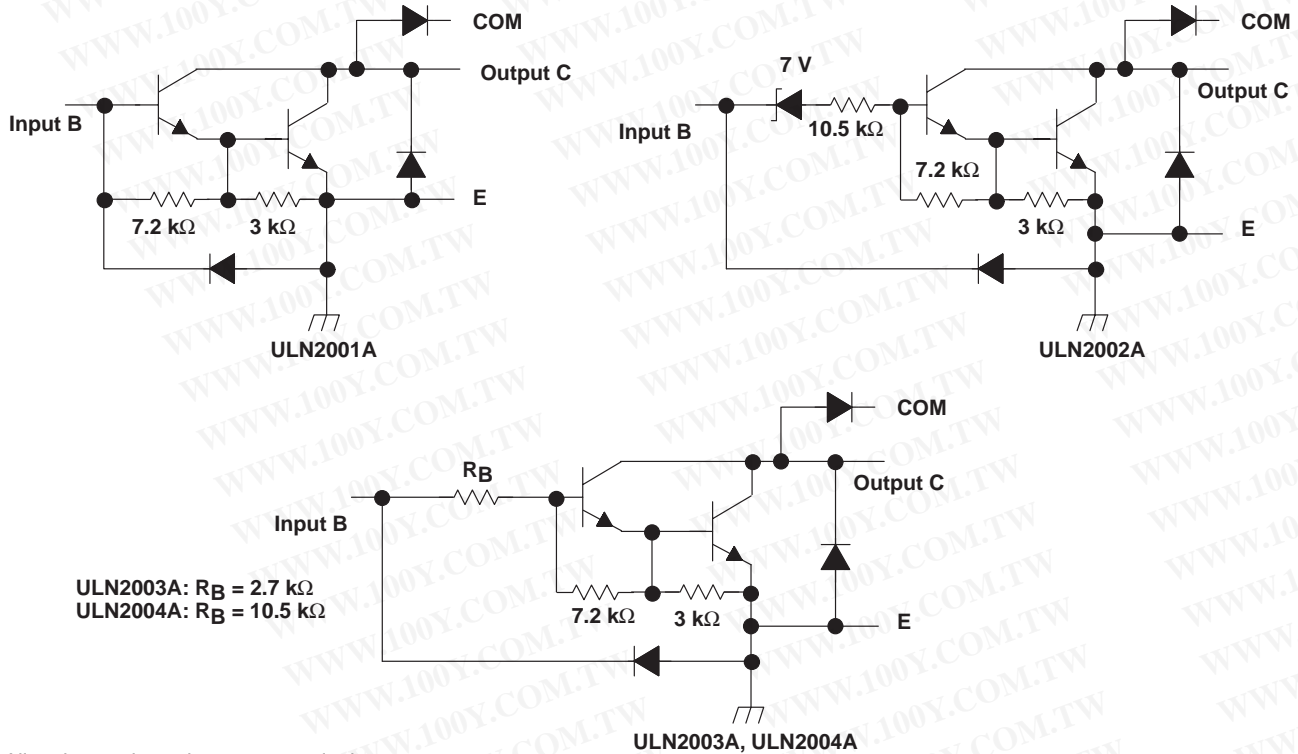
COM
Output C
Input B
7.2 kΩ
3 kΩ
E
ULN2001A

COM
7 V
Output C
Input B
10.5 kΩ
7.2 kΩ
3 kΩ
E
ULN2002A

COM
$R_B$
Output C
Input B
ULN2003A: $R_B$ = 2.7 kΩ
ULN2004A: $R_B$ = 10.5 kΩ
7.2 kΩ
3 kΩ
E
ULN2003A, ULN2004A

WWW.100Y.COM.TW